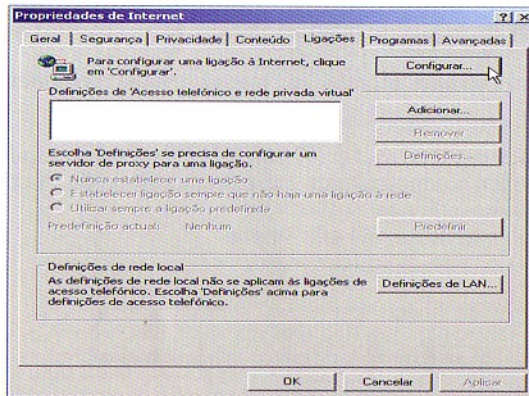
Propriedades de Internet

?| X

Geral | Segurança | Privacidade | Conteúdo | Ligações | Programas | Avançadas

Para configurar uma ligação à Internet, clique em 'Configurar'.

Configurar...

Definições de 'Acesso telefónico e rede privada virtual'

Adicionar...

Remover

Escolha 'Definições' se precisa de configurar um servidor de proxy para uma ligação.

Definições...

Nunca estabelecer uma ligação

Estabelecer ligação sempre que não haja uma ligação à rede

Utilizar sempre a ligação predefinida

Predefinição actual: Nenhum

Predefinir

Definições de rede local

As definições de rede local não se aplicam às ligações de acesso telefónico. Escolha 'Definições' acima para definições de acesso telefónico.

Definições de LAN...

OK

Cancelar

Aplicar